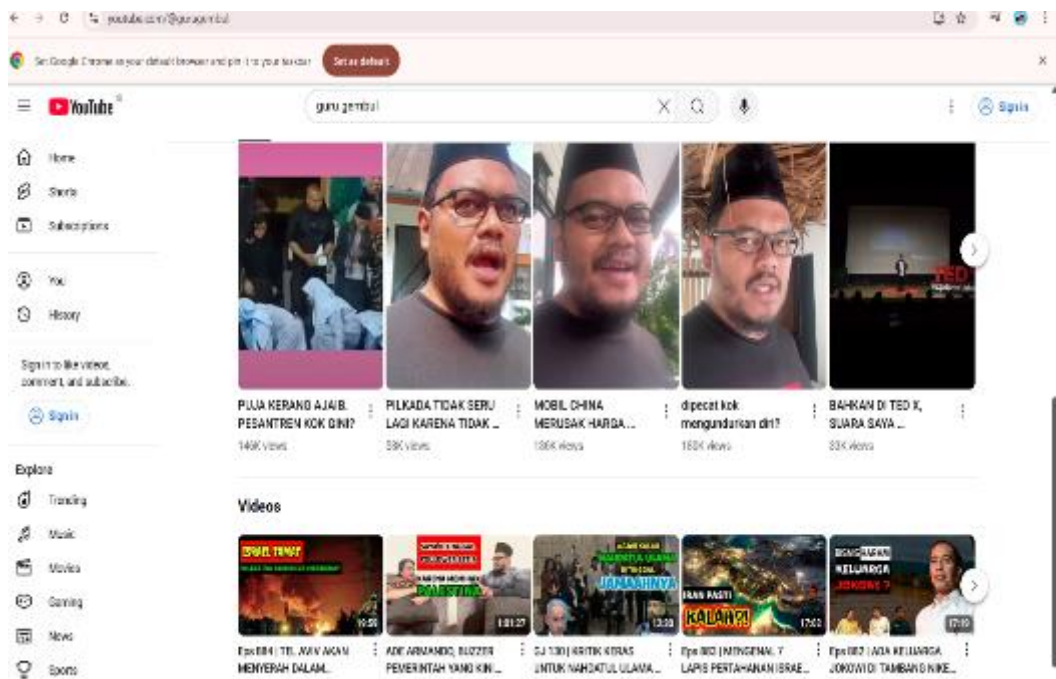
youtube.com/@gurugembul

Set Google Chrome as your default browser and pin it to your taskbar  Set as default

YouTube

guru gembul

Sign in

Home
Shorts
Subscriptions

You
History

Sign in to like videos, comment, and subscribe.

Sign in

Explore
Trending
Music
Movies
Gaming
News
Sports

PUJA KERANG AJAIB. PESANTREN KOK GINI?
146K views

PILKADA TIDAK SERU LAGI KARENA TIDAK ...
58K views

MOBIL CHINA MERUSAK HARGA...
186K views

dipecat kok mengundurkan diri?
150K views

BAHKAN DI TED X, SUARA SAYA ...
83K views

Videos

ISRAEL TAMAT
19:58
Eps 084 | TEL AVIV AKAN MENYERAH DALAM...

PALESTINA
1:01:27
ADE ARMANDO, BUZZER PEMERINTAH YANG KINI ...

JAMAAHNYA
13:08
GJ 130 | KRITIK KERAS UNTUK NAHDATUL ULAMA ...

IRAN PASTI KALAH?!
17:03
Eps 083 | MENGENAL 7 LAPIS PERTAHANAN ISRAE...

KELUARGA JOKOWI ?
17:19
Eps 082 | ADA KELUARGA JOKOWI DI TAMBANG NIKE...